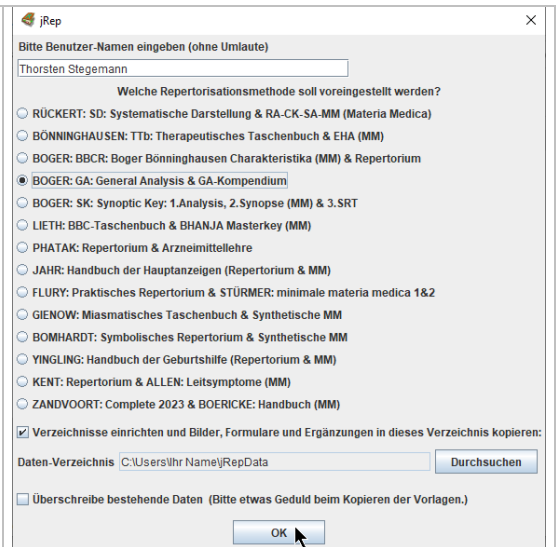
jRep

Bitte Benutzer-Namen eingeben (ohne Umlaute)

Thorsten Stegemann

Welche Repertorisationsmethode soll voreingestellt werden?

RÜCKERT: SD: Systematische Darstellung & RA-CK-SA-MM (Materia Medica)

BÖNNINGHAUSEN: TTb: Therapeutisches Taschenbuch & EHA (MM)

BOGER: BBCR: Boger Bönninghausen Charakteristika (MM) & Repertorium

BOGER: GA: General Analysis & GA-Kompendium

BOGER: SK: Synoptic Key: 1.Analysis, 2.Synopse (MM) & 3.SRT

LIETH: BBC-Taschenbuch & BHANJA Masterkey (MM)

PHATAK: Repertorium & Arzneimittellehre

JAHR: Handbuch der Hauptanzeigen (Repertorium & MM)

FLURY: Praktisches Repertorium & STÜRMER: minimale materia medica 1&2

GIENOW: Miasmatisches Taschenbuch & Synthetische MM

BOMHARDT: Symbolisches Repertorium & Synthetische MM

YINGLING: Handbuch der Geburtshilfe (Repertorium & MM)

KENT: Repertorium & ALLEN: Leitsymptome (MM)

ZANDVOORT: Complete 2023 & BOERICKE: Handbuch (MM)

Verzeichnisse einrichten und Bilder, Formulare und Ergänzungen in dieses Verzeichnis kopieren:

Daten-Verzeichnis C:\Users\Ihr Name\jRepData Durchsuchen

Überschreibe bestehende Daten (Bitte etwas Geduld beim Kopieren der Vorlagen.)

OK